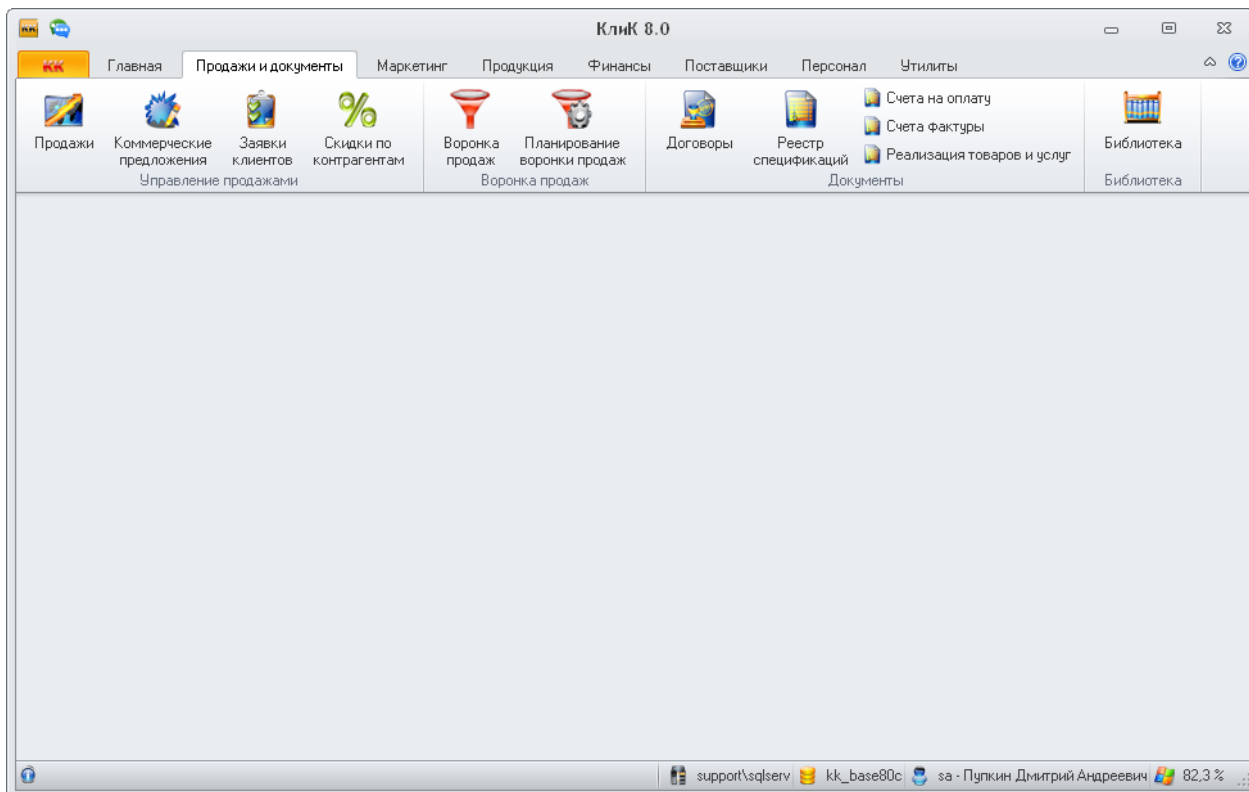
КлиК 8.0

КК Главная Продажи и документы Маркетинг Продукция Финансы Поставщики Персонал Утилиты

Продажи
Коммерческие предложения
Заявки клиентов
Скидки по контрагентам
Управление продажами

Воронка продаж
Планирование воронки продаж
Воронка продаж

Договоры
Реестр спецификаций
Счета на оплату
Счета фактуры
Реализация товаров и услуг
Документы

Библиотека
Библиотека

support\sqlserv kk_base80c sa - Пупкин Дмитрий Андреевич 82,3 %